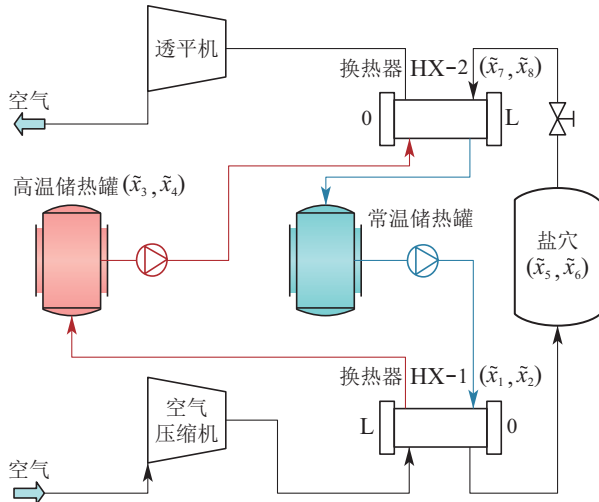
透平机

空气

换热器 HX-2 $(\tilde{x}_7, \tilde{x}_8)$

0

L

高温储热罐 $(\tilde{x}_3, \tilde{x}_4)$

常温储热罐

盐穴 $(\tilde{x}_5, \tilde{x}_6)$

换热器 HX-1 $(\tilde{x}_1, \tilde{x}_2)$

空气压缩机

L

0

空气